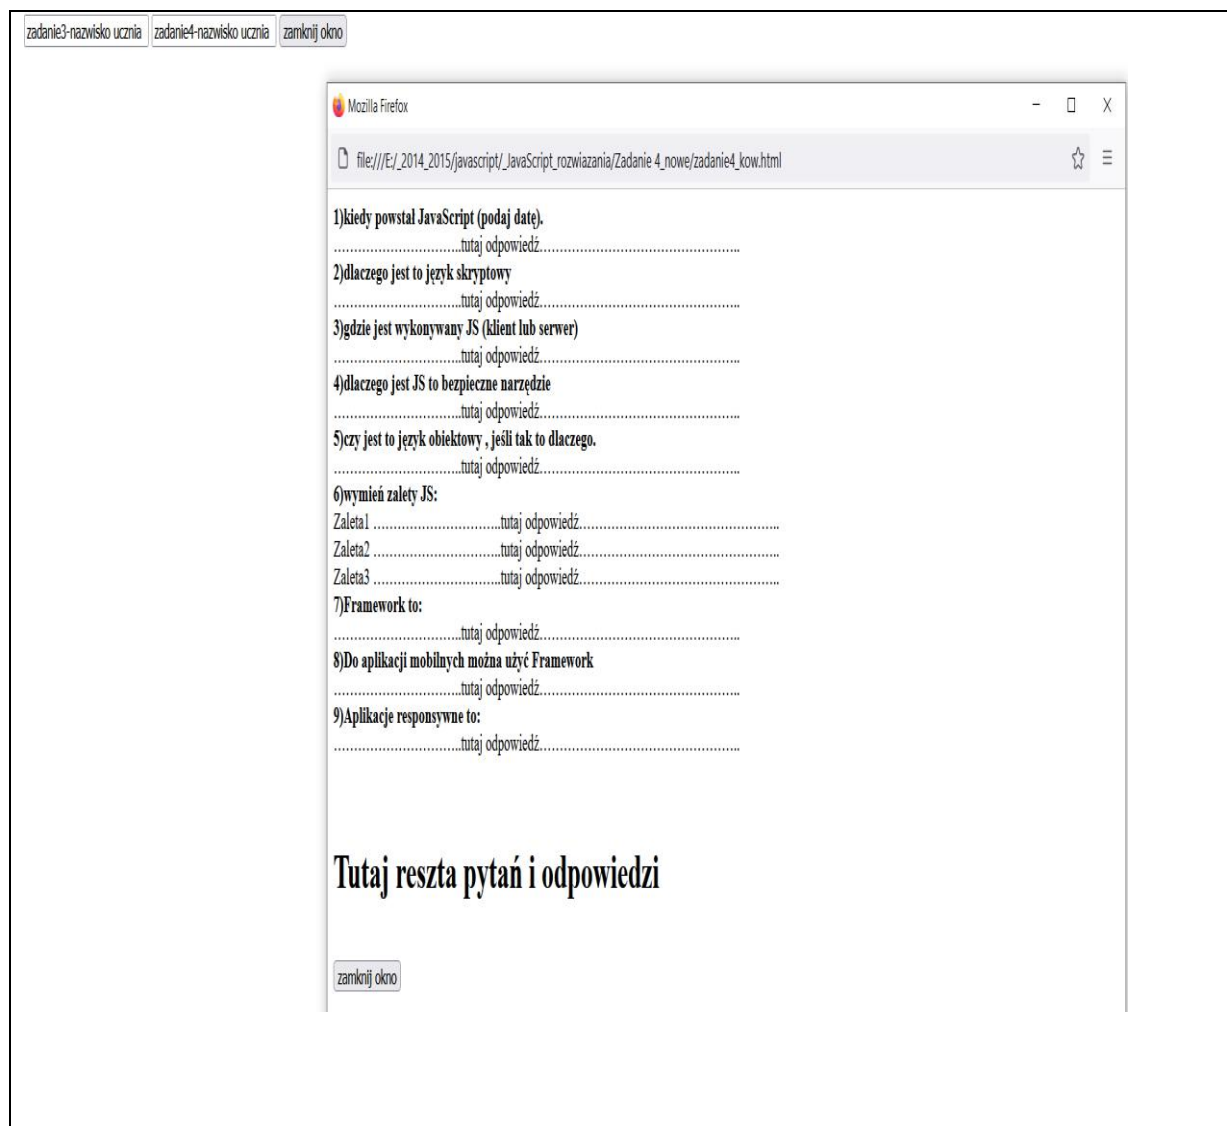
zadanie3-nazwisko ucznia zadanie4-nazwisko ucznia zamknij okno

Mozilla Firefox

– ☐ X

file:///E:/_2014_2015/javascript/_JavaScript_rozwiazania/Zadanie 4_nowe/zadanie4_kow.html

1)kiedy powstał JavaScript (podaj datę).
.................................tutaj odpowiedź..................................................
2)dlaczego jest to język skryptowy
.................................tutaj odpowiedź..................................................
3)gdzie jest wykonywany JS (klient lub serwer)
.................................tutaj odpowiedź..................................................
4)dlaczego jest JS to bezpieczne narzędzie
.................................tutaj odpowiedź..................................................
5)czy jest to język obiektowy , jeśli tak to dlaczego.
.................................tutaj odpowiedź..................................................
6)wymień zalety JS:
Zaleta1 .................................tutaj odpowiedź..................................................
Zaleta2 .................................tutaj odpowiedź..................................................
Zaleta3 .................................tutaj odpowiedź..................................................
7)Framework to:
.................................tutaj odpowiedź..................................................
8)Do aplikacji mobilnych można użyć Framework
.................................tutaj odpowiedź..................................................
9)Aplikacje responsywne to:
.................................tutaj odpowiedź..................................................

Tutaj reszta pytań i odpowiedzi

zamknij okno